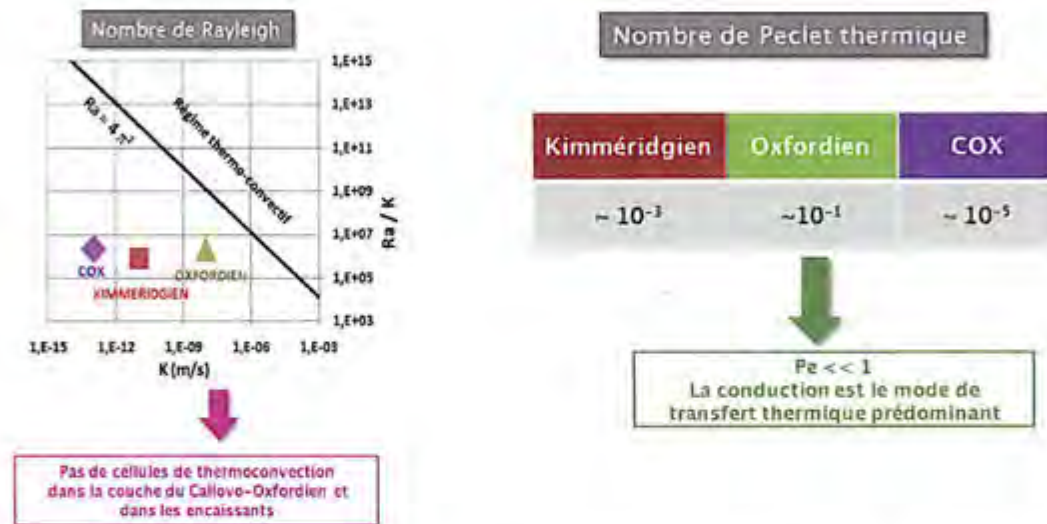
Nombre de Rayleigh

$Ra = 4\pi^2$

Régime thermo-convectif

1,E+15
1,E+13
1,E+11
1,E+09
1,E+07
1,E+05
1,E+03

Ra / K

COX
KIMMERIDGIEN
OXFORDIEN

1,E-15 1,E-12 1,E-09 1,E-06 1,E-03
K (m/s)

Pas de cellules de thermoconvection dans la couche du Callovo-Oxfordien et dans les encaissants

Nombre de Peclet thermique

| Kimméridgien | Oxfordien | COX |
|---|---|---|
| $\sim 10^{-3}$ | $\sim 10^{-1}$ | $\sim 10^{-5}$ |

Pe << 1
La conduction est le mode de transfert thermique prédominant